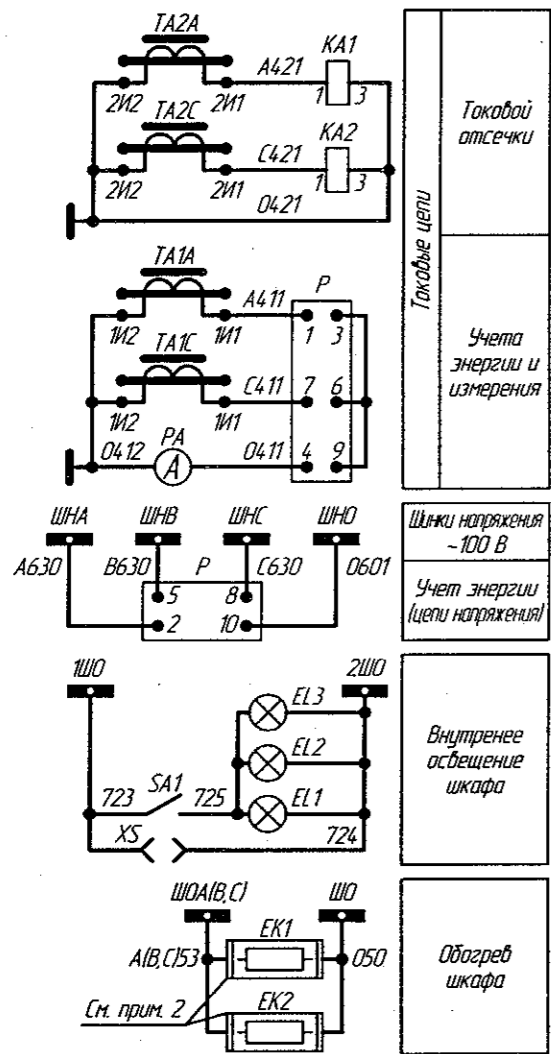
TA2A
A421
KA1
2И2
2И1
1
3
TA2C
C421
KA2
2И2
2И1
1
3
0421

TA1A
A411
P
1И2
1И1
1
3
TA1C
C411
7
6
1И2
1И1
0412
PA
A
0411
4
9

Токовые цепи

Токовой отсечки

Учета энергии и измерения

ШНА
ШНВ
ШНС
ШНО
A630
B630
P
C630
0601
5
8
2
10

Шинки напряжения ~100 В

Учет энергии (цепи напряжения)

1ШО
2ШО
EL3
EL2
723
SA1
725
EL1
XS
724

Внутренее освещение шкафа

ШОА(В,С)
ШО
EK1
A(B,C)53
050
См. прим. 2
EK2

Обогрев шкафа